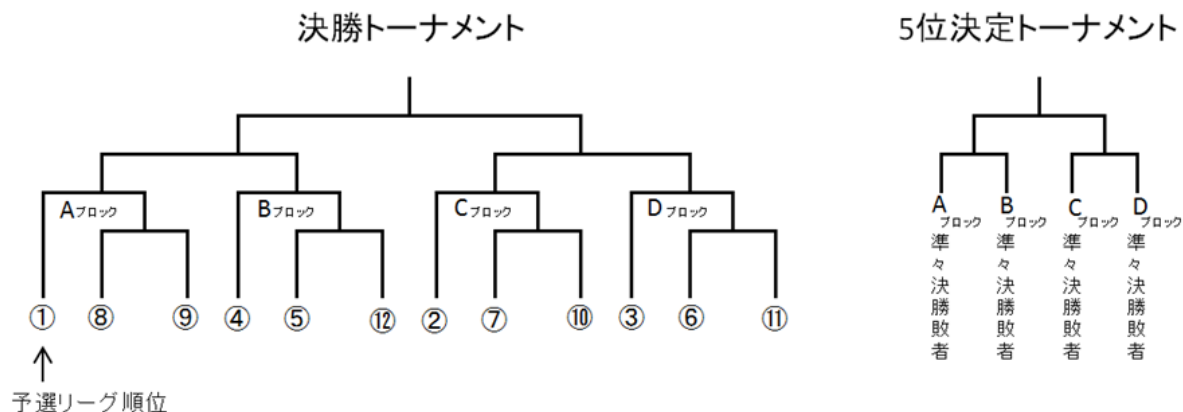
決勝トーナメント

Aブロック
Bブロック
Cブロック
Dブロック

① ⑧ ⑨ ④ ⑤ ⑫ ② ⑦ ⑩ ③ ⑥ ⑪

↑
予選リーグ順位

5位決定トーナメント

Aブロック準々決勝敗者
Bブロック準々決勝敗者
Cブロック準々決勝敗者
Dブロック準々決勝敗者